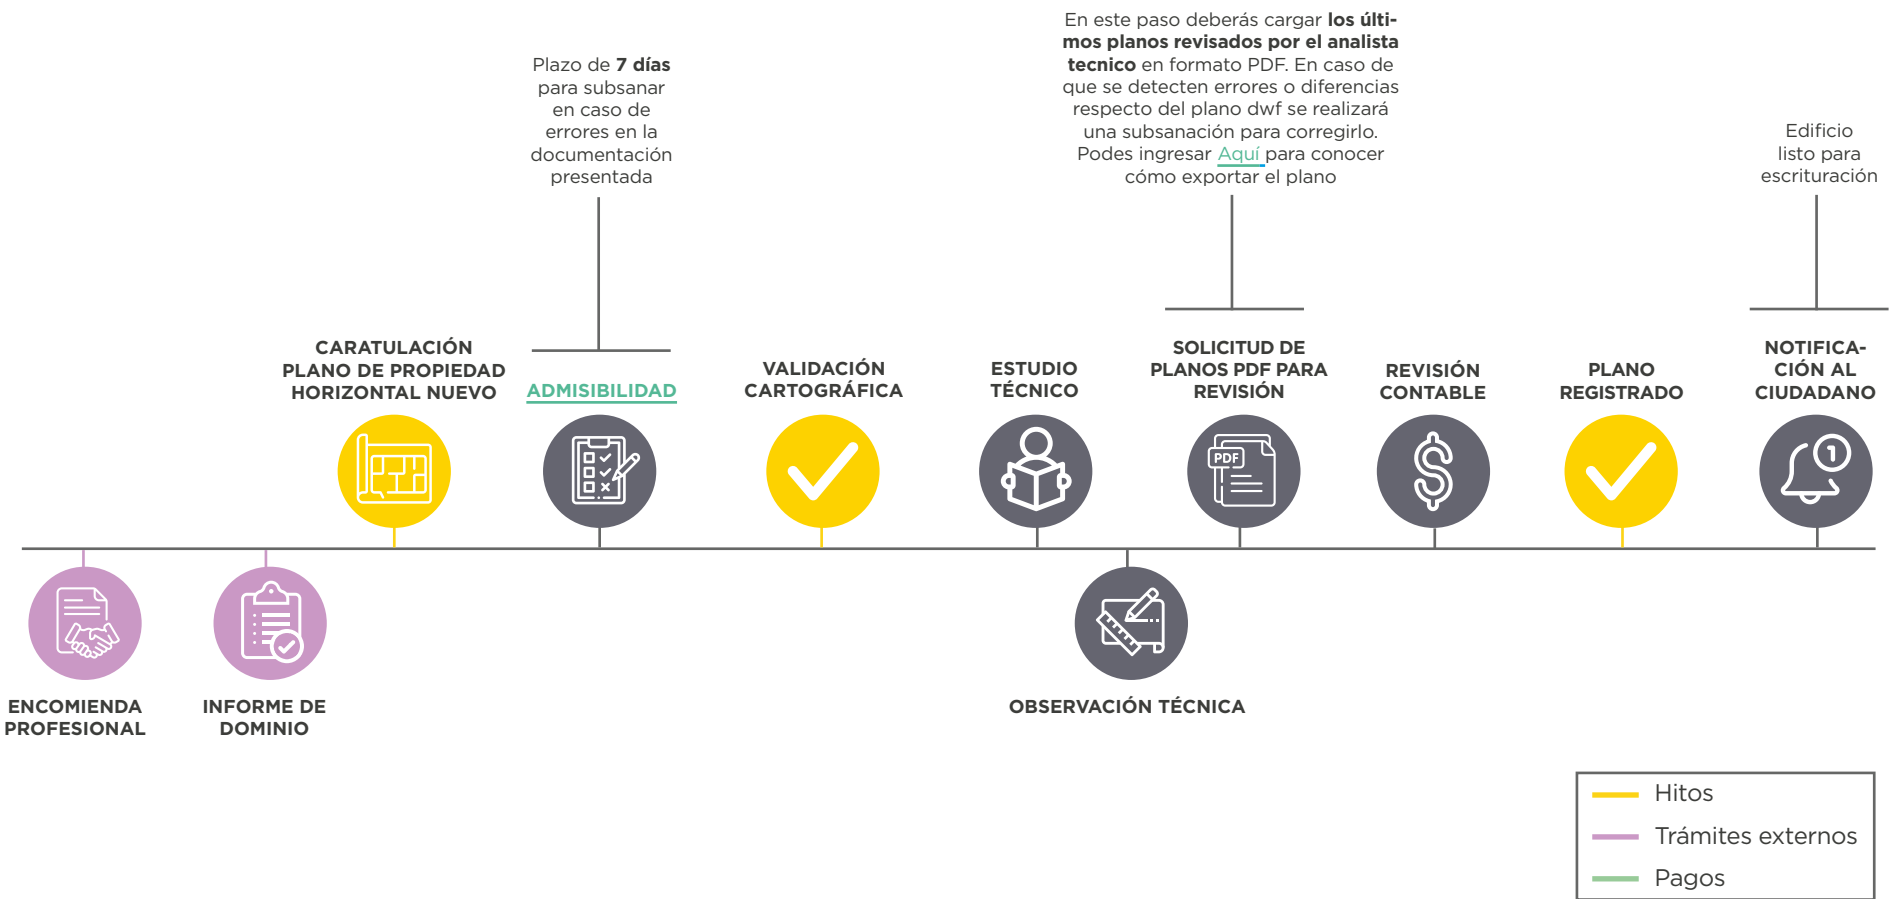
Plazo de **7 días** para subsanar en caso de errores en la documentación presentada

En este paso deberás cargar **los últimos planos revisados por el analista tecnico** en formato PDF. En caso de que se detecten errores o diferencias respecto del plano dwf se realizará una subsanación para corregirlo. Podes ingresar Aquí para conocer cómo exportar el plano

Edificio listo para escrituración

CARATULACIÓN PLANO DE PROPIEDAD HORIZONTAL NUEVO

ADMISIBILIDAD

VALIDACIÓN CARTOGRÁFICA

ESTUDIO TÉCNICO

SOLICITUD DE PLANOS PDF PARA REVISIÓN

REVISIÓN CONTABLE

PLANO REGISTRADO

NOTIFICACIÓN AL CIUDADANO

PDF

ENCOMIENDA PROFESIONAL

INFORME DE DOMINIO

OBSERVACIÓN TÉCNICA

Hitos
Trámites externos
Pagos